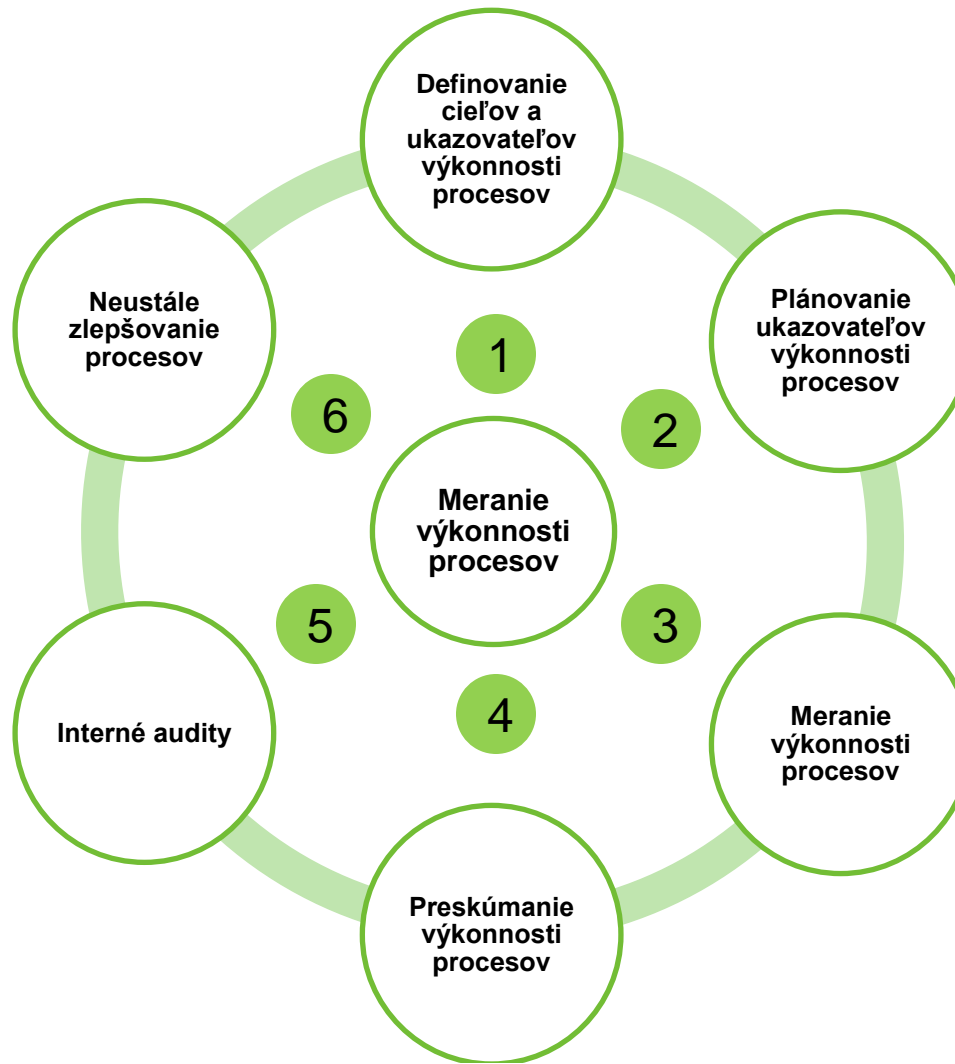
Definovanie cieľov a ukazovateľov výkonnosti procesov

Plánovanie ukazovateľov výkonnosti procesov

Meranie výkonnosti procesov

Preskúmanie výkonnosti procesov

Interné audity

Neustále zlepšovanie procesov

1

2

3

4

5

6

Meranie výkonnosti procesov